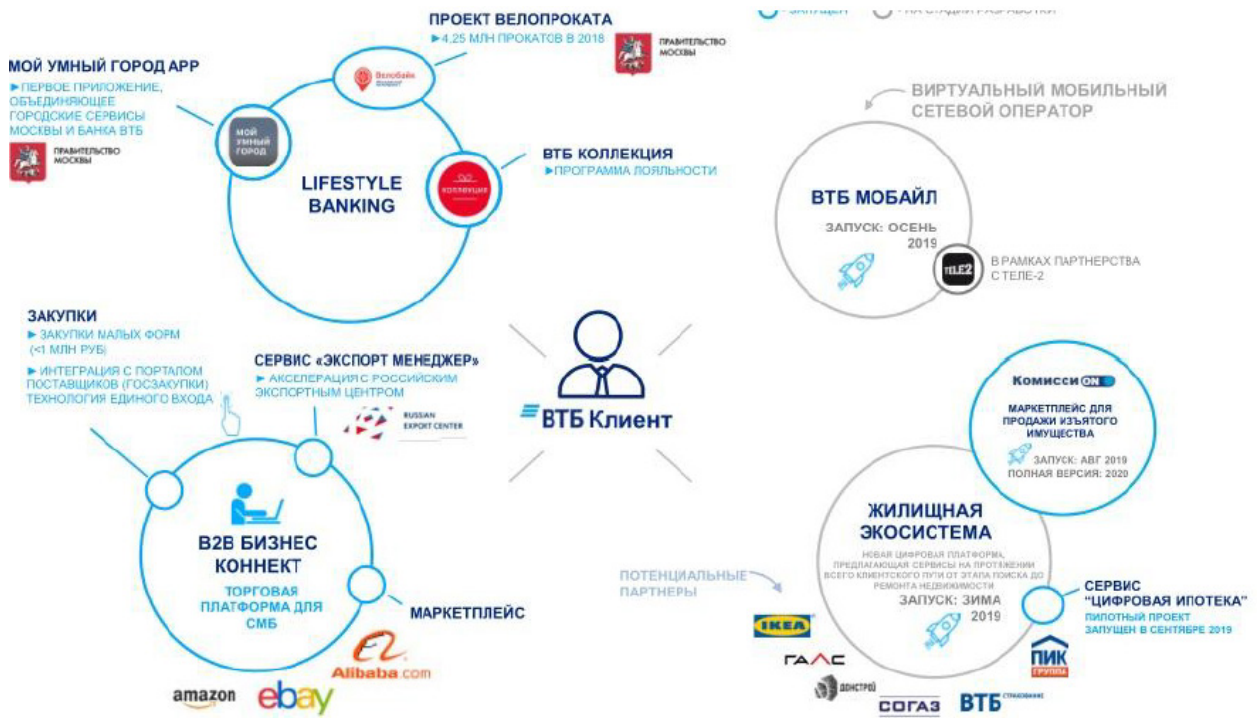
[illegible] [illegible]

ПРОЕКТ ВЕЛОПРОКАТА
►4,25 МЛН ПРОКАТОВ В 2018

ПРАВИТЕЛЬСТВО МОСКВЫ

МОЙ УМНЫЙ ГОРОД APP
►ПЕРВОЕ ПРИЛОЖЕНИЕ, ОБЪЕДИНЯЮЩЕЕ ГОРОДСКИЕ СЕРВИСЫ МОСКВЫ И БАНКА ВТБ

ПРАВИТЕЛЬСТВО МОСКВЫ

Велобайк

МОЙ УМНЫЙ ГОРОД

LIFESTYLE BANKING

КОЛЛЕКЦИЯ

ВТБ КОЛЛЕКЦИЯ
►ПРОГРАММА ЛОЯЛЬНОСТИ

ВИРТУАЛЬНЫЙ МОБИЛЬНЫЙ СЕТЕВОЙ ОПЕРАТОР

ВТБ МОБАЙЛ

ЗАПУСК: ОСЕНЬ 2019

TELE2

В РАМКАХ ПАРТНЕРСТВА С ТЕЛЕ-2

ЗАКУПКИ
► ЗАКУПКИ МАЛЫХ ФОРМ (<1 МЛН РУБ)
► ИНТЕГРАЦИЯ С ПОРТАЛОМ ПОСТАВЩИКОВ (ГОСЗАКУПКИ) ТЕХНОЛОГИЯ ЕДИНОГО ВХОДА

СЕРВИС «ЭКСПОРТ МЕНЕДЖЕР»
► АКСЕЛЕРАЦИЯ С РОССИЙСКИМ ЭКСПОРТНЫМ ЦЕНТРОМ

RUSSIAN EXPORT CENTER

ВТБ Клиент

КомиссиON

МАРКЕТПЛЕЙС ДЛЯ ПРОДАЖИ ИЗЪЯТОГО ИМУЩЕСТВА

ЗАПУСК: АВГ 2019
ПОЛНАЯ ВЕРСИЯ: 2020

B2B БИЗНЕС КОННЕКТ

ТОРГОВАЯ ПЛАТФОРМА ДЛЯ СМБ

МАРКЕТПЛЕЙС

ЖИЛИЩНАЯ ЭКОСИСТЕМА

НОВАЯ ЦИФРОВАЯ ПЛАТФОРМА, ПРЕДЛАГАЮЩАЯ СЕРВИСЫ НА ПРОТЯЖЕНИИ ВСЕГО КЛИЕНТСКОГО ПУТИ ОТ ЭТАПА ПОИСКА ДО РЕМОНТА НЕДВИЖИМОСТИ

ЗАПУСК: ЗИМА 2019

ПОТЕНЦИАЛЬНЫЕ ПАРТНЕРЫ

СЕРВИС "ЦИФРОВАЯ ИПОТЕКА"
ПИЛОТНЫЙ ПРОЕКТ ЗАПУЩЕН В СЕНТЯБРЕ 2019

Alibaba.com

amazon

ebay

IKEA

ГАЛС

ДОНСТРОЙ

СОГАЗ

ВТБ Страхование

ПИК ГРУППА